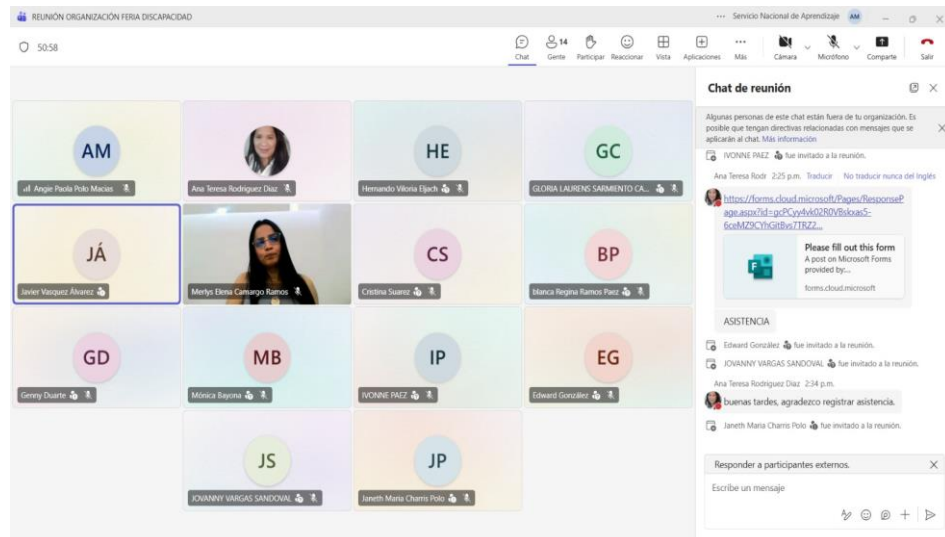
REUNIÓN ORGANIZACIÓN FERIA DISCAPACIDAD

··· Servicio Nacional de Aprendizaje AM

50:58

Chat 14 Gente Participar Reaccionar Vista Aplicaciones Más Cámara Micrófono Comparte Salir

AM
Angie Paola Polo Macias

Ana Teresa Rodriguez Diaz

HE
Hernando Viloria Eljach

GC
GLORIA LAURENS SARMIENTO CA...

JÁ
Javier Vasquez Álvarez

Merlys Elena Camargo Ramos

CS
Cristina Suarez

BP
blanca Regina Ramos Paez

GD
Genny Duarte

MB
Mónica Bayona

IP
IVONNE PAEZ

EG
Edward González

JS
JOVANNY VARGAS SANDOVAL

JP
Janeth Maria Charris Polo

Chat de reunión

Algunas personas de este chat están fuera de tu organización. Es posible que tengan directivas relacionadas con mensajes que se aplicarán al chat. Más información

IVONNE PAEZ fue invitado a la reunión.

Ana Teresa Rodr 2:25 p.m. Traducir No traducir nunca del Inglés

https://forms.cloud.microsoft/Pages/ResponsePage.aspx?id=gcPCyy4vk02R0V8skxas5-6ceMZ9CYhGitBvs7TRZZ...

Please fill out this form
A post on Microsoft Forms provided by:...
forms.cloud.microsoft

ASISTENCIA

Edward González fue invitado a la reunión.

JOVANNY VARGAS SANDOVAL fue invitado a la reunión.

Ana Teresa Rodriguez Diaz 2:34 p.m.

buenas tardes, agradezco registrar asistencia.

Janeth Maria Charris Polo fue invitado a la reunión.

Responder a participantes externos.

Escribe un mensaje